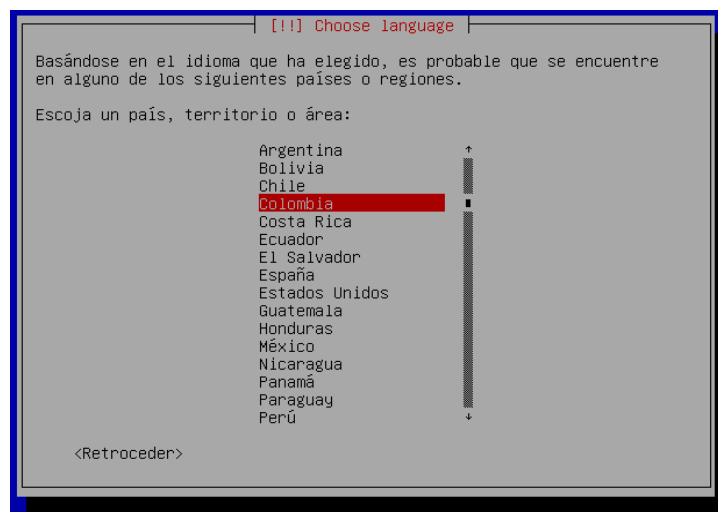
[!!] Choose language

Basándose en el idioma que ha elegido, es probable que se encuentre en alguno de los siguientes países o regiones.

Escoja un país, territorio o área:

Argentina
Bolivia
Chile
Colombia
Costa Rica
Ecuador
El Salvador
España
Estados Unidos
Guatemala
Honduras
México
Nicaragua
Panamá
Paraguay
Perú

<Retroceder>